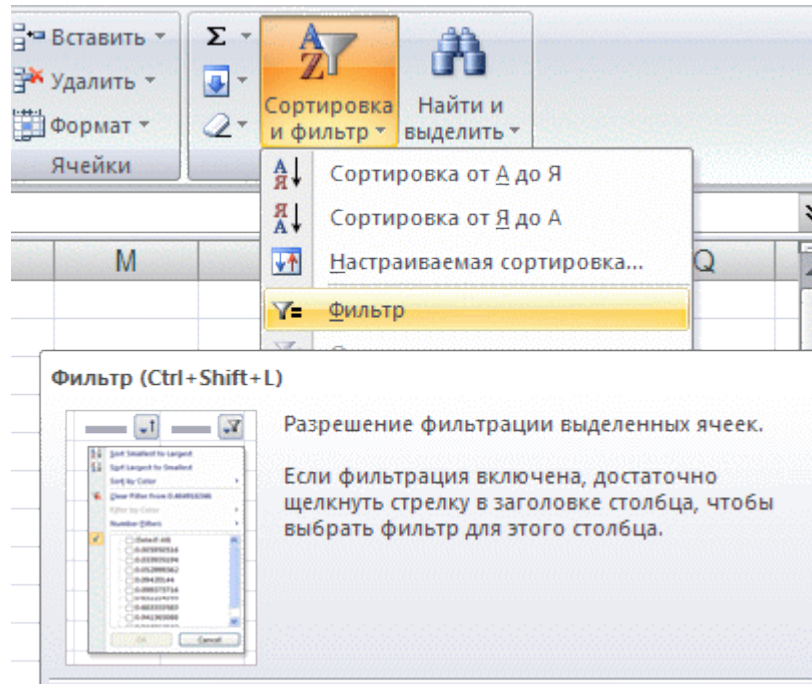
Вставить ▾
Удалить ▾
Формат ▾
Ячейки

Σ ▾

Сортировка и фильтр ▾
Найти и выделить ▾

Сортировка от А до Я
Сортировка от Я до А
Настраиваемая сортировка...
Фильтр

M
Q

Фильтр (Ctrl+Shift+L)

Sort Smallest to Largest
Sort Largest to Smallest
Sort by Color
Clear Filter from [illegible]
Filter by Color
Number Filters
(Select All)
OK
Cancel

Разрешение фильтрации выделенных ячеек.

Если фильтрация включена, достаточно щелкнуть стрелку в заголовке столбца, чтобы выбрать фильтр для этого столбца.